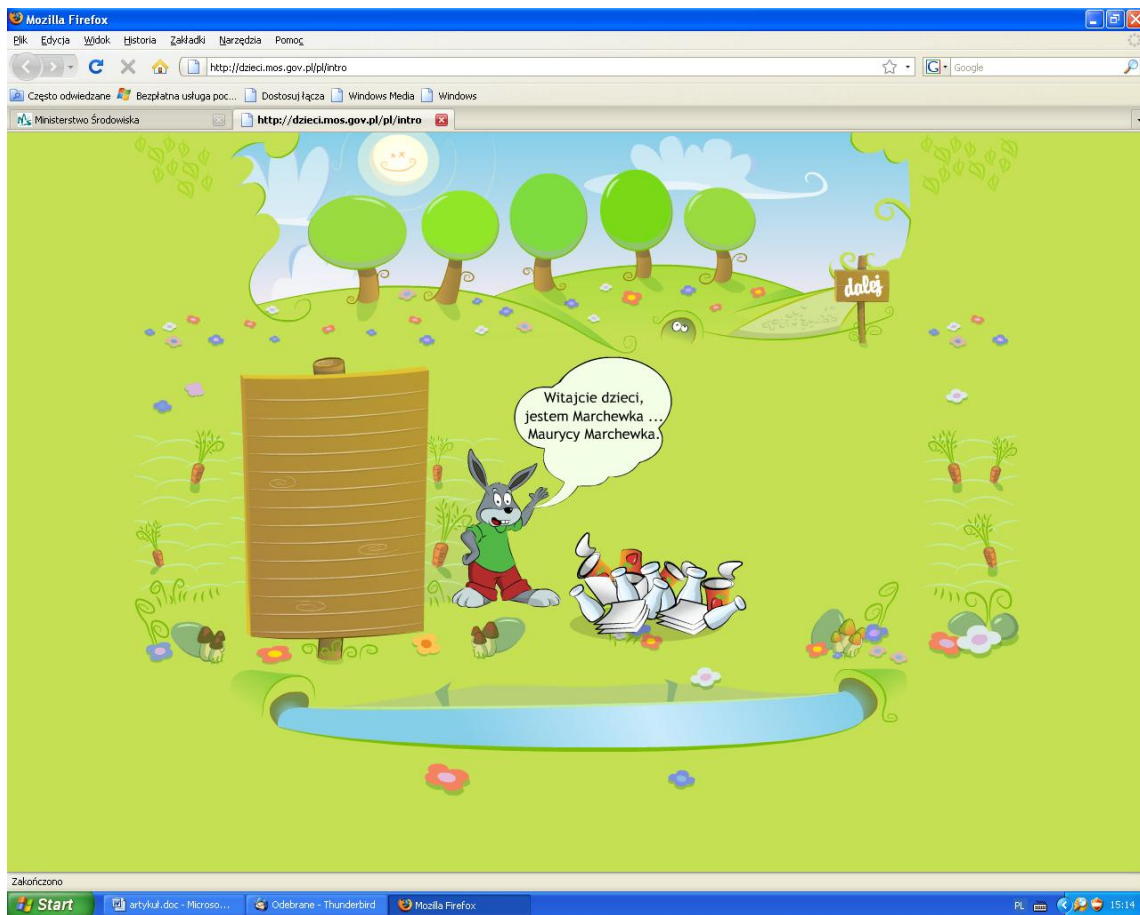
Mozilla Firefox

Plik Edycja Widok Historia Zakładki Narzędzia Pomoc

http://dzieci.mos.gov.pl/pl/intro

Google

Często odwiedzane Bezpłatna usługa poc... Dostosuj łącza Windows Media Windows

Ministerstwo Środowiska

http://dzieci.mos.gov.pl/pl/intro

dalej

Witajcie dzieci, jestem Marchewka ... Maurycy Marchewka.

Zakończono

Start artykuł.doc - Microso... Odebrane - Thunderbird Mozilla Firefox

PL 15:14